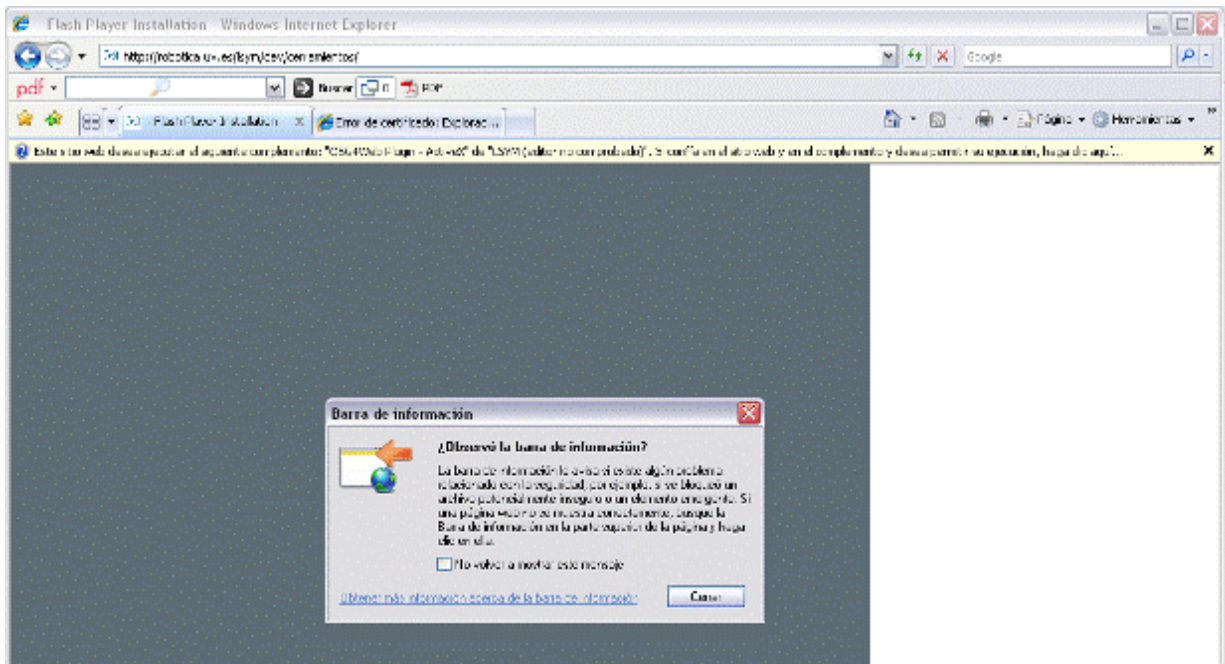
Flash Player Installation - Windows Internet Explorer

https://robotica.uv.es/lsym/cew/cemientos/

Google

pdf

Buscar

PDF

Flash Player Installation

Error de certificado: Explorad...

Página

Herramientas

Este sitio web desea ejecutar el siguiente complemento: "GSG4CA5 Plugin - ActiveX" de "LSYM (editor no comprobado)". Si confía en el sitio web y en el complemento y desea permitir su ejecución, haga clic aquí...

Barra de información

¿Observó la barra de información?

La barra de información le avisa si existe algún problema relacionado con la seguridad, por ejemplo, si se bloqueó un archivo potencialmente inseguro o un elemento emergente. Si una página web no se muestra correctamente, busque la Barra de información en la parte superior de la página y haga clic en ella.

No volver a mostrar este mensaje

Obtener más información acerca de la barra de información

Cerrar